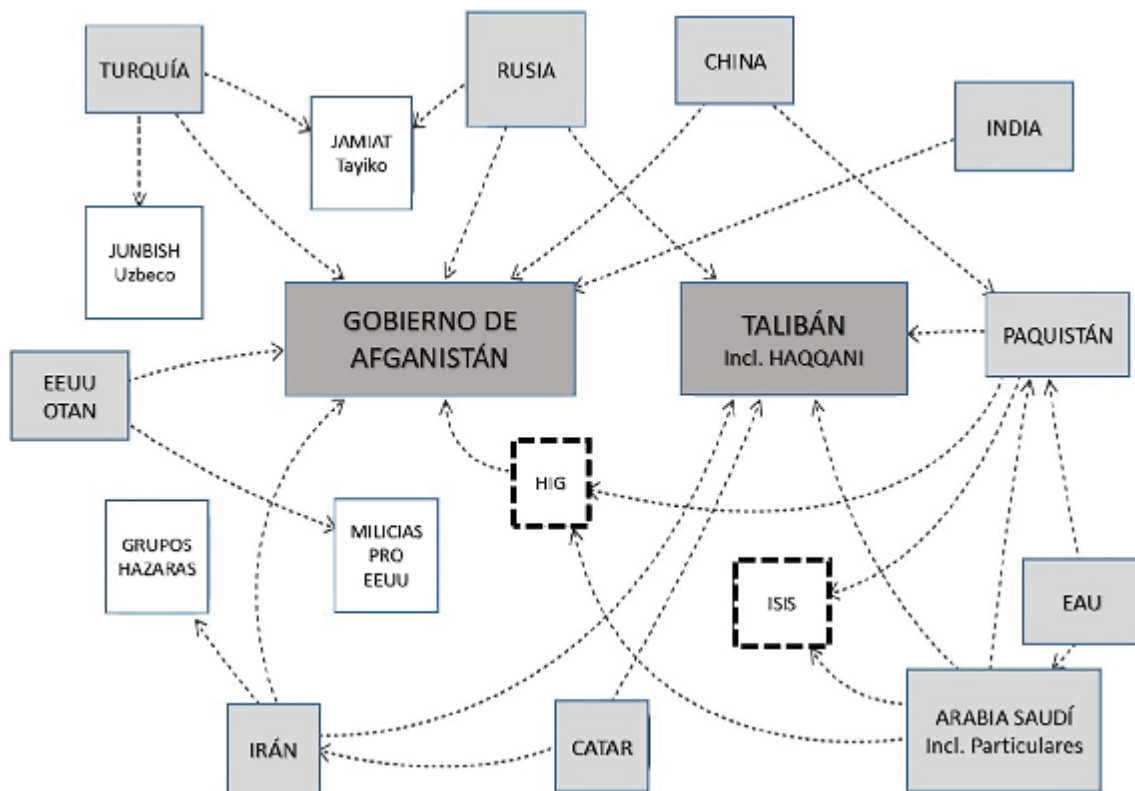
TURQUÍA

RUSIA

CHINA

INDIA

JAMIAT Tayiko

JUNBISH Uzbeco

GOBIERNO DE AFGANISTÁN

TALIBÁN Incl. HAQQANI

PAQUISTÁN

EEUU OTAN

HIG

MILICIAS PRO EEUU

GRUPOS HAZARAS

ISIS

EAU

IRÁN

CATAR

ARABIA SAUDÍ Incl. Particulares